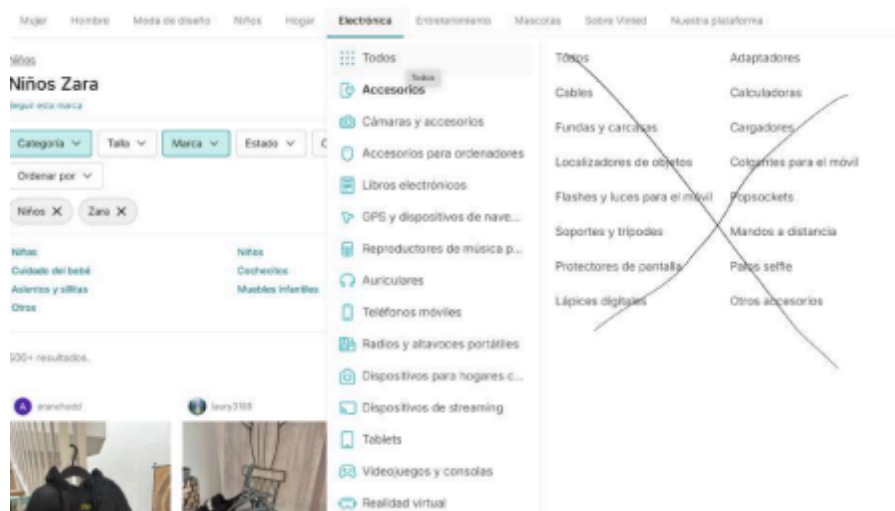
Mujer Hombre Moda de diseño Niños Hogar Electrónica Entretenimiento Mascotas Sobre Vinted Nuestra plataforma

Niños
Niños Zara
Seguir esta marca

Categoría ∨ Talla ∨ Marca ∨ Estado ∨
Ordenar por ∨
Niños ✕ Zara ✕

Niñas
Cuidado del bebé
Asientos y sillitas
Otros

Niños
Cochecitos
Muebles infantiles

500+ resultados.

aranchadd
laury318

Todos
Todos
Accesorios
Cámaras y accesorios
Accesorios para ordenadores
Libros electrónicos
GPS y dispositivos de nave...
Reproductores de música p...
Auriculares
Teléfonos móviles
Radios y altavoces portátiles
Dispositivos para hogares c...
Dispositivos de streaming
Tablets
Videojuegos y consolas
Realidad virtual

Todos
Cables
Fundas y carcasas
Localizadores de objetos
Flashes y luces para el móvil
Soportes y trípodes
Protectores de pantalla
Lápices digitales

Adaptadores
Calculadoras
Cargadores
Colgantes para el móvil
Popsockets
Mandos a distancia
Palos selfie
Otros accesorios